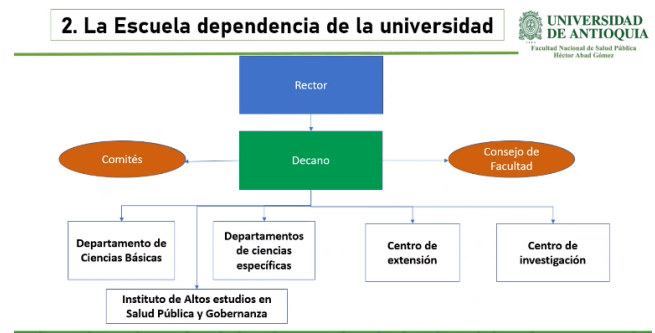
2. La Escuela dependencia de la universidad

UNIVERSIDAD DE ANTIOQUIA
Facultad Nacional de Salud Pública
Héctor Abad Gómez

Rector

Comités

Decano

Consejo de Facultad

Departamento de Ciencias Básicas

Departamentos de ciencias específicas

Centro de extensión

Centro de investigación

Instituto de Altos estudios en Salud Pública y Gobernanza